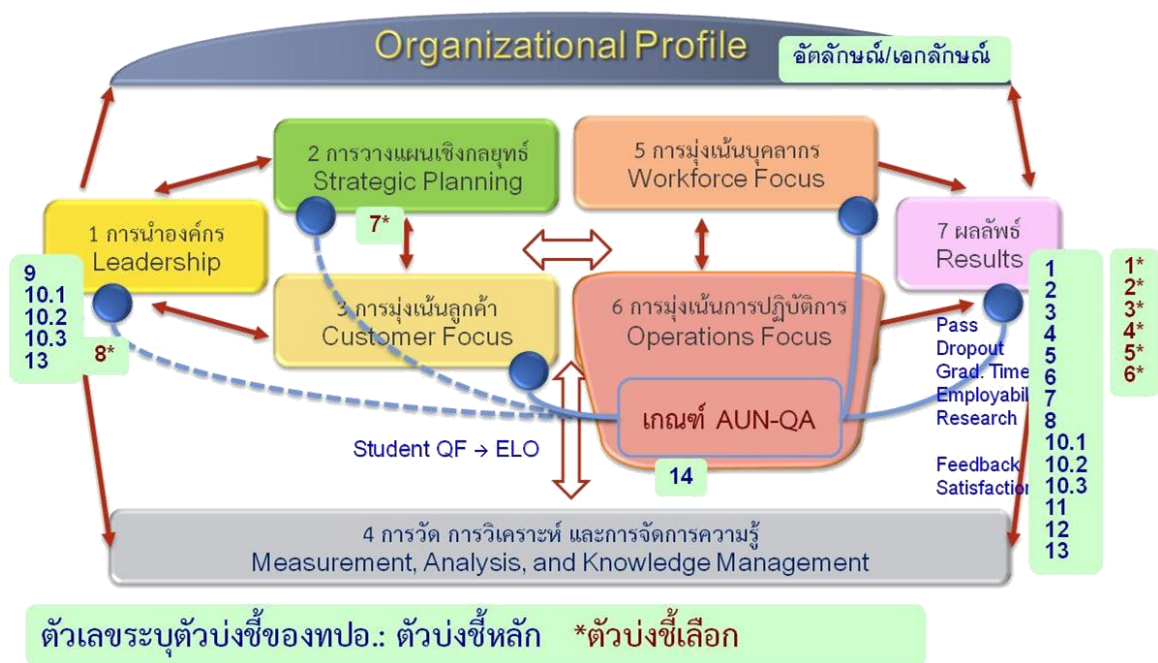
Organizational Profile

อัตลักษณ์/เอกลักษณ์

2 การวางแผนเชิงกลยุทธ์
Strategic Planning

7*

5 การมุ่งเน้นบุคลากร
Workforce Focus

1 การนำองค์กร
Leadership

7 ผลลัพธ์
Results

9
10.1
10.2
10.3
13

8*

3 การมุ่งเน้นลูกค้า
Customer Focus

6 การมุ่งเน้นการปฏิบัติการ
Operations Focus

เกณฑ์ AUN-QA

Student QF → ELO

14

Pass
Dropout
Grad. Time
Employabi
Research

Feedback
Satisfactio

1
2
3
4
5
6
7
8
10.1
10.2
10.3
11
12
13

1*
2*
3*
4*
5*
6*

4 การวัด การวิเคราะห์ และการจัดการความรู้
Measurement, Analysis, and Knowledge Management

ตัวเลขระบุตัวบ่งชี้ของทปอ.: ตัวบ่งชี้หลัก *ตัวบ่งชี้เลือก